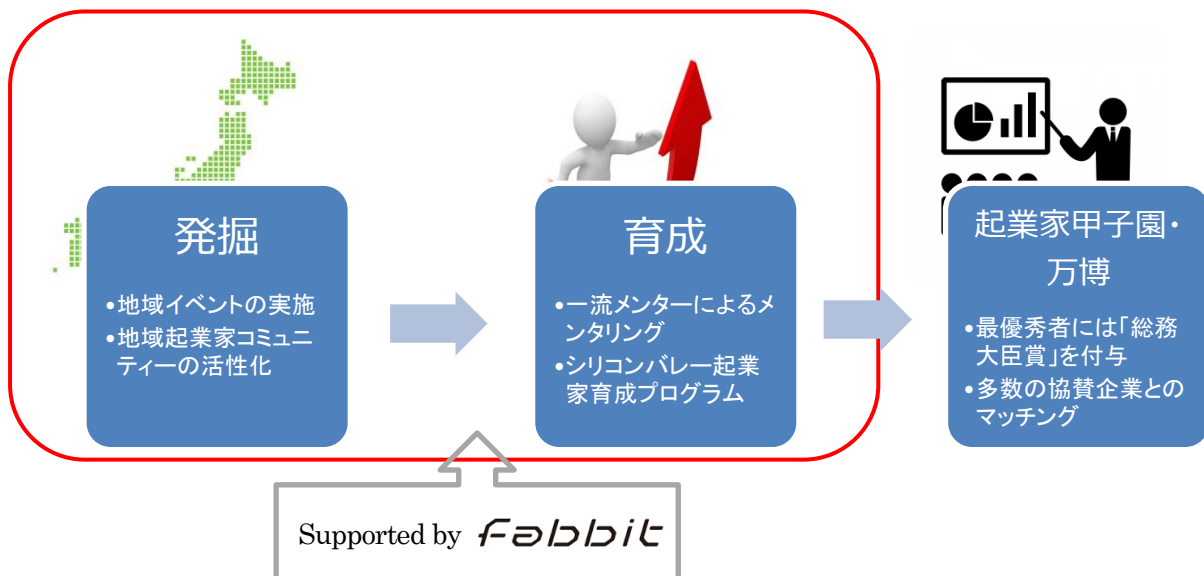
発掘

•地域イベントの実施
•地域起業家コミュニティーの活性化

育成

•一流メンターによるメンタリング
•シリコンバレー起業家育成プログラム

起業家甲子園・万博

•最優秀者には「総務大臣賞」を付与
•多数の協賛企業とのマッチング

Supported by fabbit